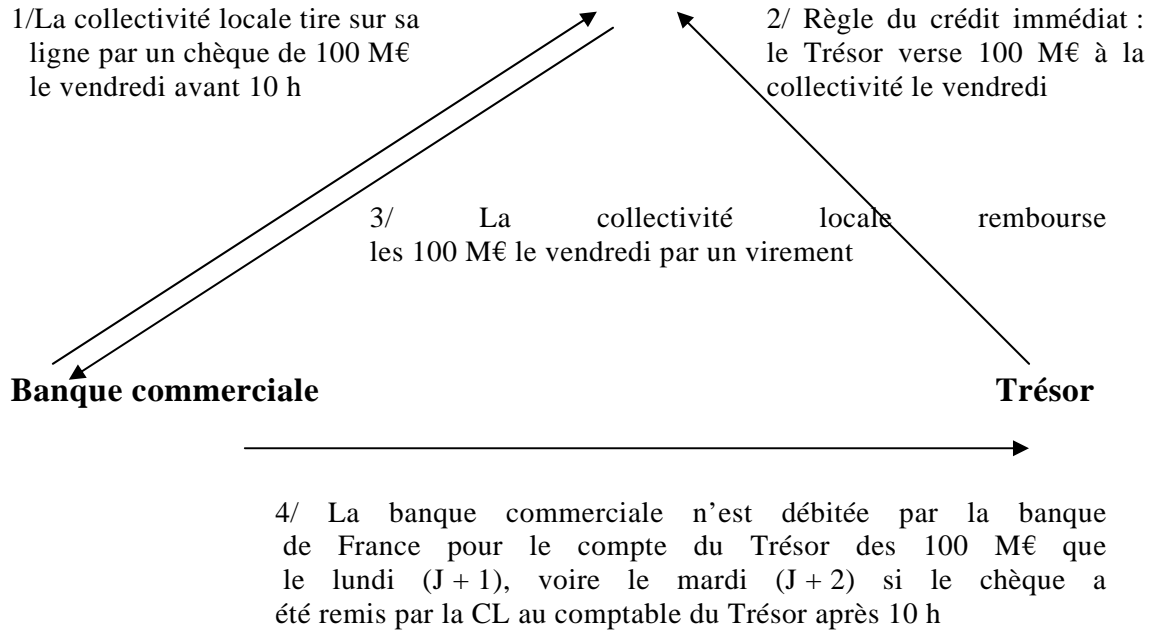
1/La collectivité locale tire sur sa ligne par un chèque de 100 M€ le vendredi avant 10 h

2/ Règle du crédit immédiat : le Trésor verse 100 M€ à la collectivité le vendredi

3/ La collectivité locale rembourse les 100 M€ le vendredi par un virement

Banque commerciale

Trésor

4/ La banque commerciale n'est débitée par la banque de France pour le compte du Trésor des 100 M€ que le lundi (J + 1), voire le mardi (J + 2) si le chèque a été remis par la CL au comptable du Trésor après 10 h